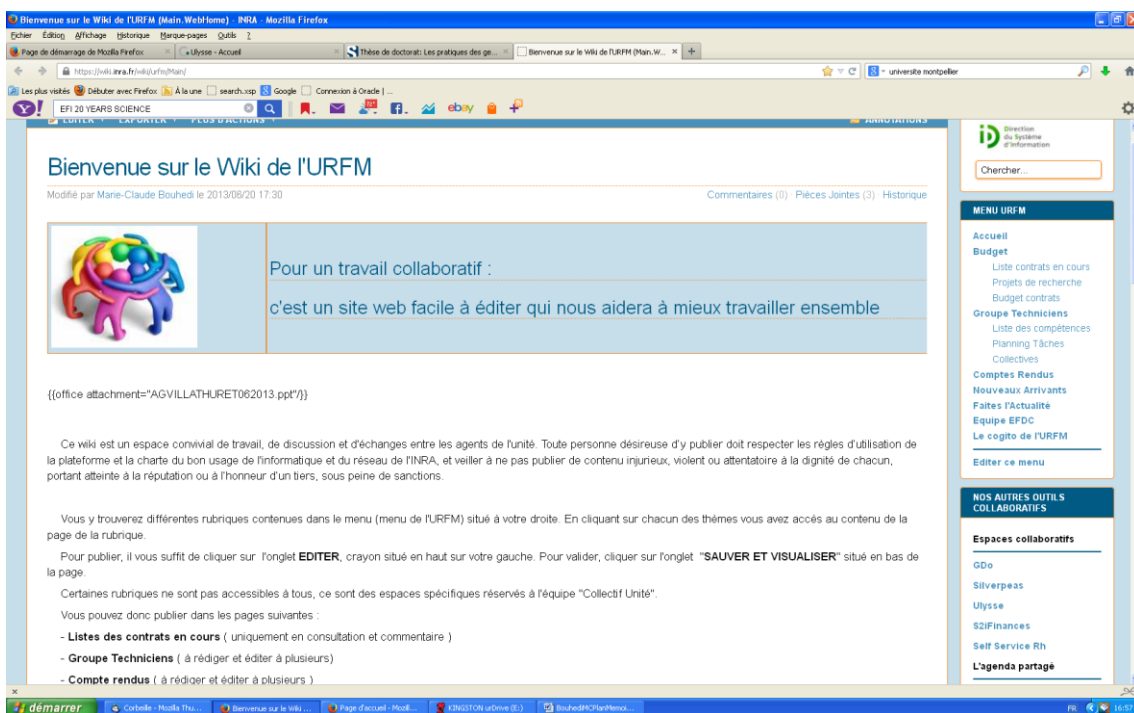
Bienvenue sur le Wiki de l'URFM (Main.WebHome) - INRA - Mozilla Firefox

Fichier Édition Affichage Historique Marque-pages Outils ?

Page de démarrage de Mozilla Firefox × Ulysse - Accueil × Thèse de doctorat: Les pratiques des ge... × Bienvenue sur le Wiki de l'URFM (Main.W... × +

https://wiki.inra.fr/wiki/urfm/Main/

universite montpellier

Les plus visités Débuter avec Firefox À la une search.xsp Google Connexion à Oracle | ...

EFI 20 YEARS SCIENCE

EDITER EXPORTER PLUS D'ACTIONS ANNOTATIONS

Bienvenue sur le Wiki de l'URFM

Modifié par Marie-Claude Bouhedi le 2013/06/20 17:30

Commentaires (0) Pièces Jointes (3) Historique

Pour un travail collaboratif :

c'est un site web facile à éditer qui nous aidera à mieux travailler ensemble

{{office attachment="AGVILLATHURET062013.ppt"/}}

Ce wiki est un espace convivial de travail, de discussion et d'échanges entre les agents de l'unité. Toute personne désireuse d'y publier doit respecter les régles d'utilisation de la plateforme et la charte du bon usage de l'informatique et du réseau de l'INRA, et veiller à ne pas publier de contenu injurieux, violent ou attentatoire à la dignité de chacun, portant atteinte à la réputation ou à l'honneur d'un tiers, sous peine de sanctions.

Vous y trouverez différentes rubriques contenues dans le menu (menu de l'URFM) situé à votre droite. En cliquant sur chacun des thèmes vous avez accès au contenu de la page de la rubrique.

Pour publier, il vous suffit de cliquer sur l'onglet EDITER, crayon situé en haut sur votre gauche. Pour valider, cliquer sur l'onglet "SAUVER ET VISUALISER" situé en bas de la page.

Certaines rubriques ne sont pas accessibles à tous, ce sont des espaces spécifiques réservés à l'équipe "Collectif Unité".

Vous pouvez donc publier dans les pages suivantes :

- Listes des contrats en cours ( uniquement en consultation et commentaire )

- Groupe Techniciens ( à rédiger et éditer à plusieurs)

- Compte rendus ( à rédiger et éditer à plusieurs )

Direction du Système d'Information

Chercher...

MENU URFM

Accueil
Budget
Liste contrats en cours
Projets de recherche
Budget contrats
Groupe Techniciens
Liste des compétences
Planning Tâches Collectives
Comptes Rendus
Nouveaux Arrivants
Faites l'Actualité
Equipe EFDC
Le cogito de l'URFM

Editer ce menu

NOS AUTRES OUTILS COLLABORATIFS

Espaces collaboratifs

GDo
Silverpeas
Ulysse
S2iFinances
Self Service Rh
L'agenda partagé

démarrer Corbeille - Mozilla Thu... Bienvenue sur le Wiki ... Page d'accueil - Mozill... KINGSTON urDrive (E:) BouhediMCPlanMemoi...

FR 16:57